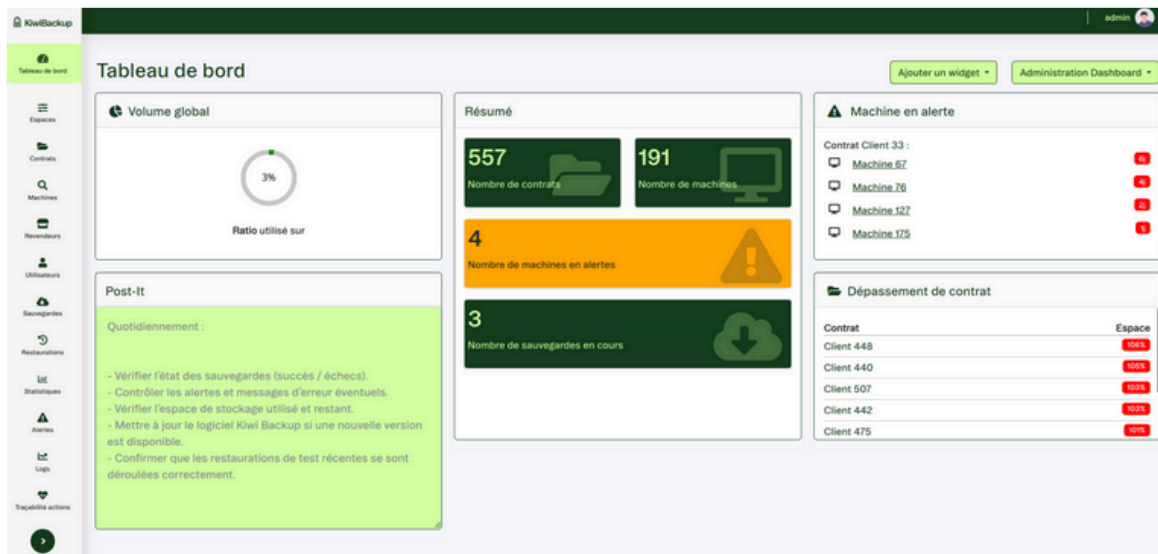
KiwiBackup

admin

Tableau de bord
Espaces
Contrats
Machines
Revendeurs
Utilisateurs
Sauvegardes
Restaurations
Statistiques
Alertes
Logs
Traçabilité actions

Tableau de bord

Ajouter un widget ▾
Administration Dashboard ▾

Volume global

3%

Ratio utilisé sur

Post-It

Quotidiennement :

- Vérifier l'état des sauvegardes (succès / échecs).
- Contrôler les alertes et messages d'erreur éventuels.
- Vérifier l'espace de stockage utilisé et restant.
- Mettre à jour le logiciel Kiwi Backup si une nouvelle version est disponible.
- Confirmer que les restaurations de test récentes se sont déroulées correctement.

Résumé

557
Nombre de contrats

191
Nombre de machines

4
Nombre de machines en alertes

3
Nombre de sauvegardes en cours

Machine en alerte

Contrat Client 33 :
Machine 67 6
Machine 76 4
Machine 127 2
Machine 175 1

Dépassement de contrat

| Contrat | Espace |
|---|---|
| Client 448 | 106% |
| Client 440 | 105% |
| Client 507 | 103% |
| Client 442 | 103% |
| Client 475 | 101% |